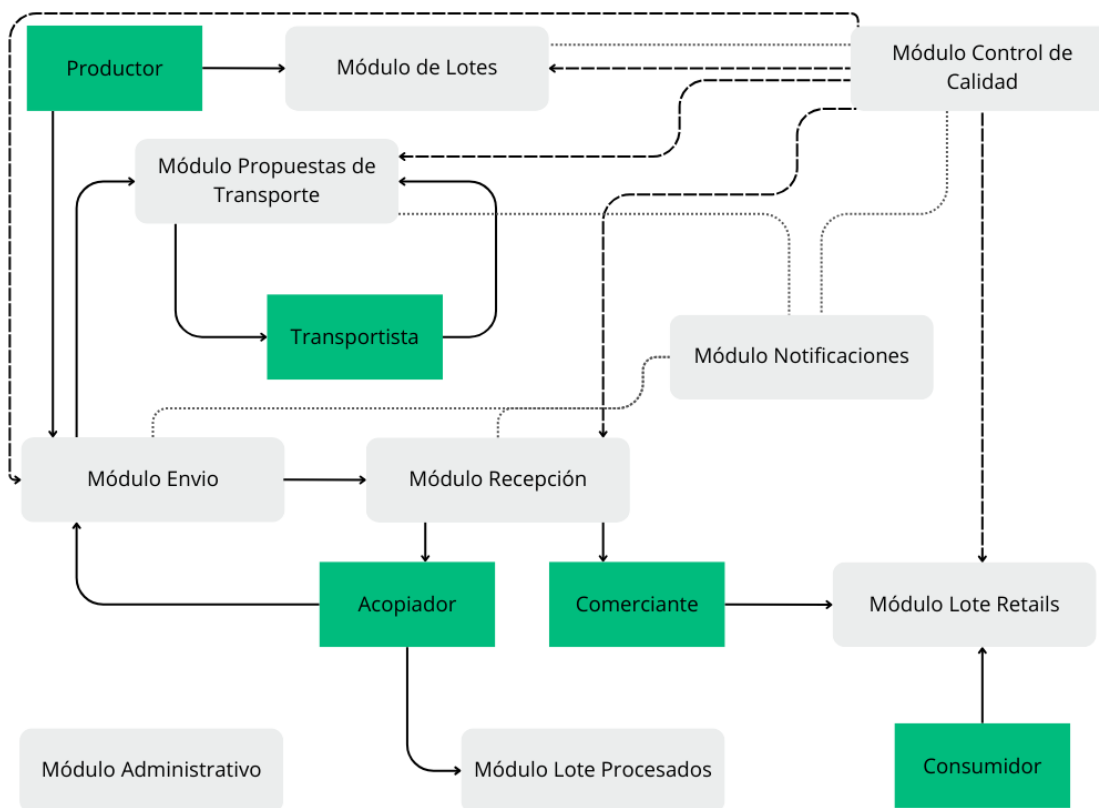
Productor

Módulo de Lotes

Módulo Control de Calidad

Módulo Propuestas de Transporte

Transportista

Módulo Notificaciones

Módulo Envio

Módulo Recepción

Acopiador

Comerciante

Módulo Lote Retails

Módulo Administrativo

Módulo Lote Procesados

Consumidor